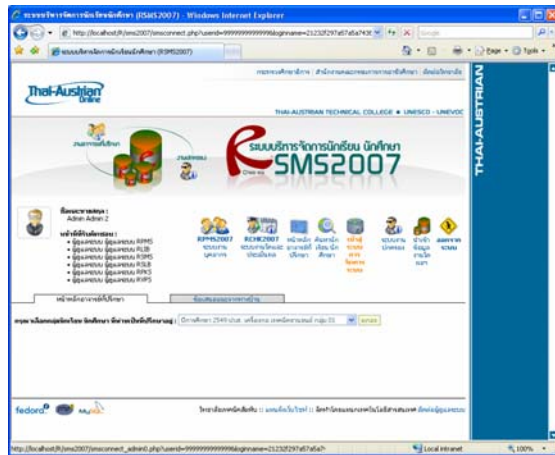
ระบบบริหารจัดการนักเรียนนักศึกษา (RSMS2007) - Windows Internet Explorer

http://localhost/R/sms2007/smsconnect.php?userid=9999999999999&loginname=21232f297a57a5a743

ระบบบริหารจัดการนักเรียนนักศึกษา (RSMS2007)

Page Tools

THAI-AUSTRIAN

Thai-Austrian Online

THAI-AUSTRIAN TECHNICAL COLLEGE ● UNESCO - UNEVOC

ระบบบริหารจัดการนักเรียน นักศึกษา
SMS2007

ชื่อ ผู้ใช้งาน :
Admin Admin 2

RPMS2007
RCMC2007

หน้าหลักการพัฒนาบุคลากร

ข้อมูลผลงานการพัฒนา

กรุณาเลือกกลุ่มนักเรียน นักศึกษา ที่ท่านปรึกษาอยู่ :

fedora

http://localhost/R/sms2007/smsconnect_admin0.php?userid=9999999999999&loginname=21232f297a57a5a7

Local intranet

100%